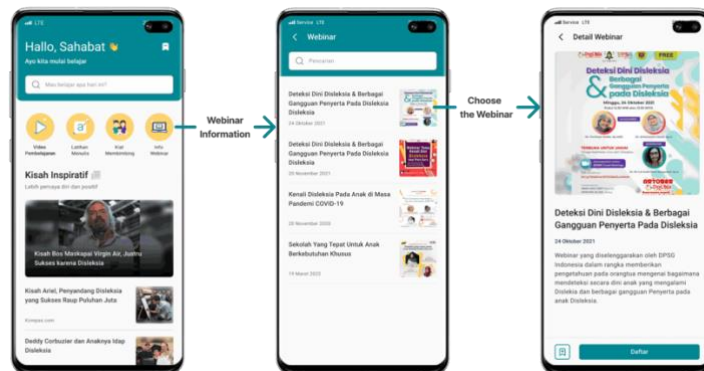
LTE

Hallo, Sahabat 👋

Ayo kita mulai belajar

Mau belajar apa hari ini?

Video Pembelajaran

Latihan Menulis

Kisi Membimbing

Info Webinar

Kisah Inspiratif

Lebih percaya diri dan positif

Kisah Bos Maskapai Virgin Air, Justru Sukses karena Disleksia

Kisah Ariel, Penyandang Disleksia yang Sukses Raup Puluhan Juta

Kompas.com

Deddy Corbuzier dan Anaknya Idap Disleksia

Webinar Information

Service LTE

Webinar

Pencarian

Deteksi Dini Disleksia & Berbagai Gangguan Penyerta Pada Disleksia Disleksia

24 Oktober 2021

Deteksi Dini Disleksia & Berbagai Gangguan Penyerta Pada Disleksia Disleksia

20 November 2021

Kenali Disleksia Pada Anak di Masa Pandemi COVID-19

28 November 2020

Sekolah Yang Tepat Untuk Anak Berkebutuhan Khusus

19 Maret 2022

Choose the Webinar

Service LTE

Detail Webinar

FREE

Deteksi Dini Disleksia & Berbagai Gangguan Penyerta pada Disleksia

Minggu, 24 Oktober 2021

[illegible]

Deteksi Dini Disleksia & Berbagai Gangguan Penyerta Pada Disleksia

24 Oktober 2021

Webinar yang diselenggarakan oleh DPSD Indonesia dalam rangka memberikan pengetahuan pada orangtua mengenai bagaimana mendeteksi secara dini anak yang mengalami Disleksia dan berbagai gangguan Penyerta pada anak Disleksia.

Daftar